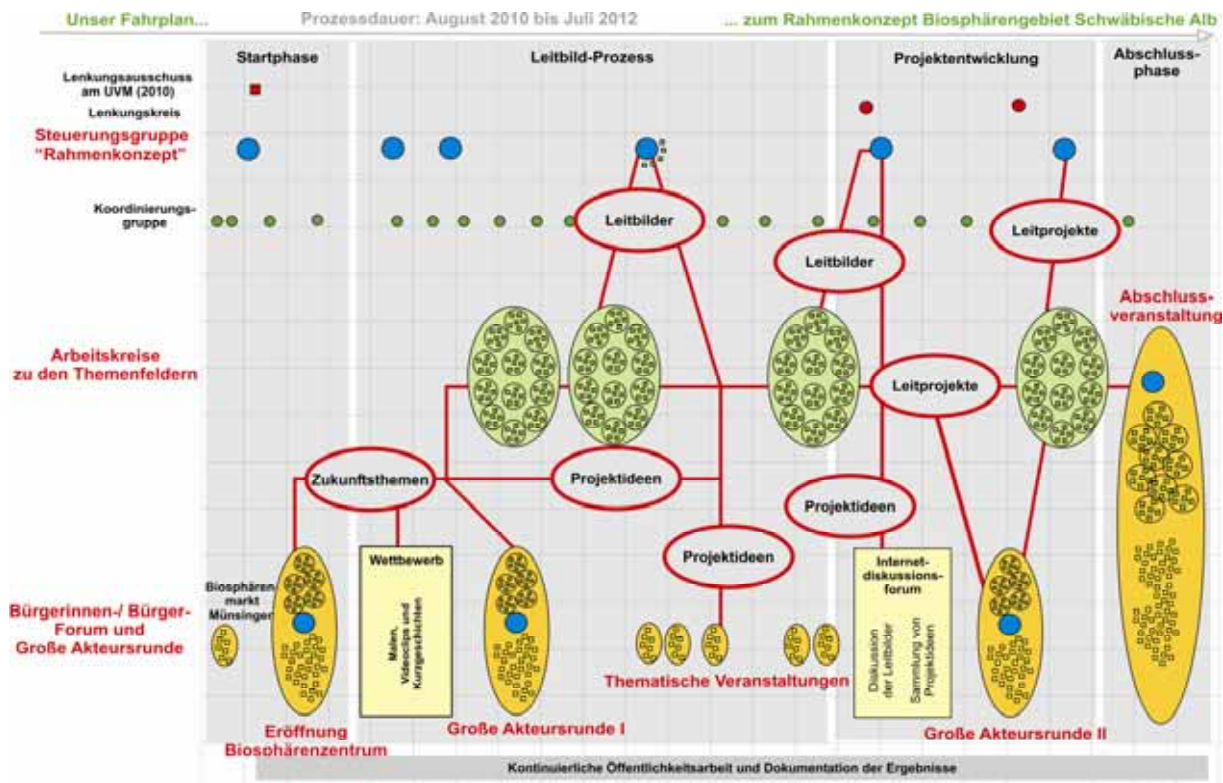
Unser Fahrplan... Prozessdauer: August 2010 bis Juli 2012 ... zum Rahmenkonzept Biosphärengebiet Schwäbische Alb

Startphase

Leitbild-Prozess

Projektentwicklung

Abschlussphase

Lenkungsausschuss am UVM (2010)

Lenkungskreis

Steuerungsgruppe "Rahmenkonzept"

Koordinierungsgruppe

Leitbilder

Leitbilder

Leitprojekte

Abschlussveranstaltung

Arbeitskreise zu den Themenfeldern

Leitprojekte

Zukunftsthemen

Projektideen

Projektideen

Projektideen

Wettbewerb

Malen, Videoclips und Kurzgeschichten

Internet-diskussions-forum

Diskussion der Leitbilder

Sammlung von Projektideen

Biosphärenmarkt Münsingen

Bürgerinnen-/ Bürger-Forum und Große Akteursrunde

Thematische Veranstaltungen

Eröffnung Biosphärenzentrum

Große Akteursrunde I

Große Akteursrunde II

Kontinuierliche Öffentlichkeitsarbeit und Dokumentation der Ergebnisse